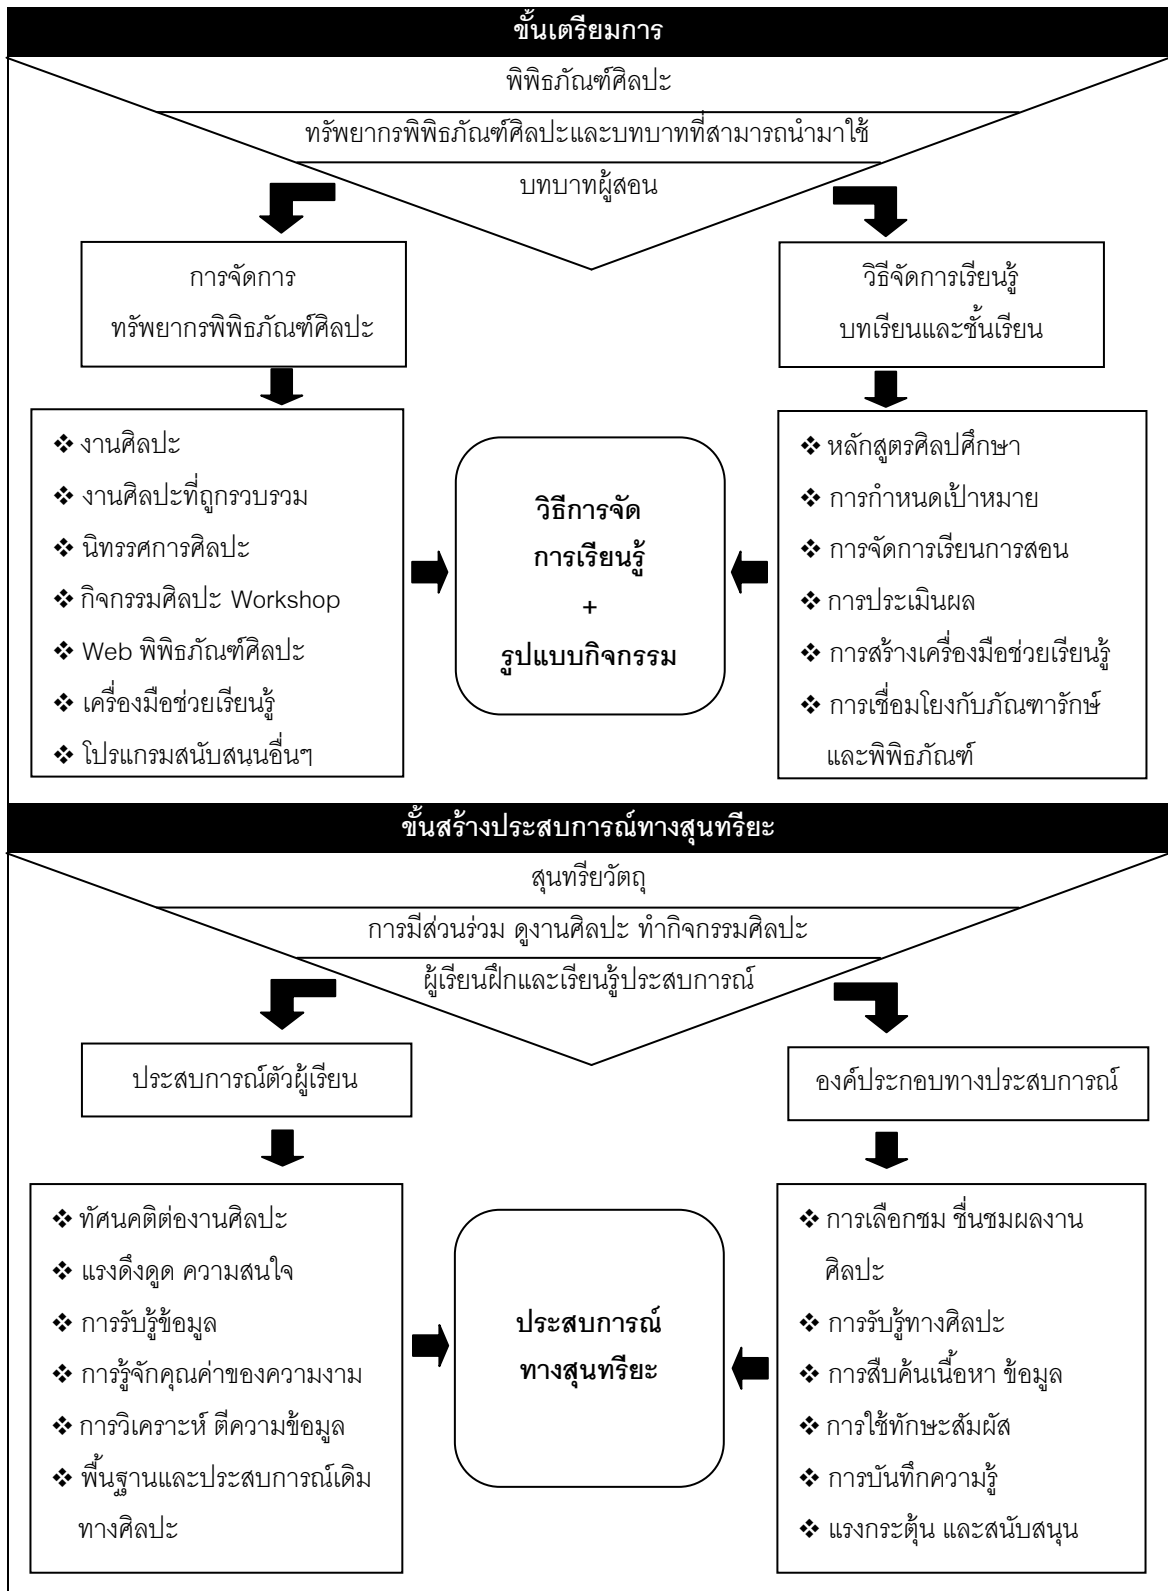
ขั้นเตรียมการ

พิพิธภัณฑ์ศิลปะ

ทรัพยากรพิพิธภัณฑ์ศิลปะและบทบาทที่สามารถนำมาใช้

บทบาทผู้สอน

การจัดการ
ทรัพยากรพิพิธภัณฑ์ศิลปะ

วิธีจัดการเรียนรู้
บทเรียนและชั้นเรียน

❖ งานศิลปะ
❖ งานศิลปะที่ถูกรวบรวม
❖ นิทรรศการศิลปะ
❖ กิจกรรมศิลปะ Workshop
❖ Web พิพิธภัณฑ์ศิลปะ
❖ เครื่องมือช่วยเรียนรู้
❖ โปรแกรมสนับสนุนอื่นๆ

วิธีการจัด
การเรียนรู้
+
รูปแบบกิจกรรม

❖ หลักสูตรศิลปศึกษา
❖ การกำหนดเป้าหมาย
❖ การจัดการเรียนการสอน
❖ การประเมินผล
❖ การสร้างเครื่องมือช่วยเรียนรู้
❖ การเชื่อมโยงกับภัณฑารักษ์และพิพิธภัณฑ์

ขั้นสร้างประสบการณ์ทางสุนทรียะ

สุนทรียวัตถุ

การมีส่วนร่วม ดูงานศิลปะ ทำกิจกรรมศิลปะ

ผู้เรียนฝึกและเรียนรู้ประสบการณ์

ประสบการณ์ตัวผู้เรียน

องค์ประกอบทางประสบการณ์

❖ ทัศนคติต่องานศิลปะ
❖ แรงดึงดูด ความสนใจ
❖ การรับรู้ข้อมูล
❖ การรู้จักคุณค่าของความงาม
❖ การวิเคราะห์ ตีความข้อมูล
❖ พื้นฐานและประสบการณ์เดิมทางศิลปะ

ประสบการณ์
ทางสุนทรียะ

❖ การเลือกชม ชื่นชมผลงานศิลปะ
❖ การรับรู้ทางศิลปะ
❖ การสืบค้นเนื้อหา ข้อมูล
❖ การใช้ทักษะสัมผัส
❖ การบันทึกความรู้
❖ แรงกระตุ้น และสนับสนุน